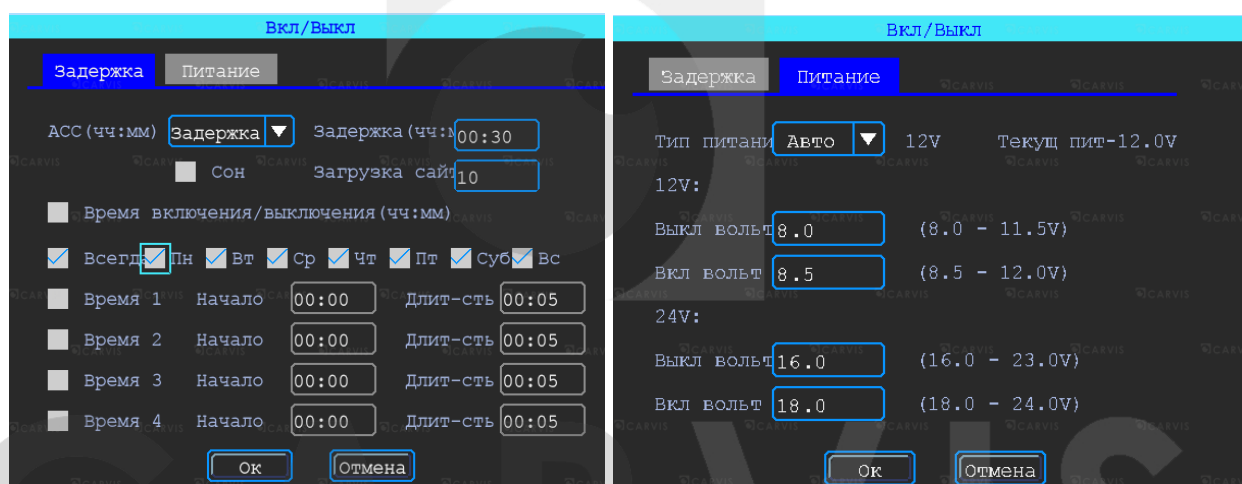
Вкл/Выкл

Задержка Питание

ACC(чч:мм) Задержка Задержка(чч:м 00:30

Сон Загрузка сайт 10

Время включения/выключения(чч:мм)

Всегда Пн Вт Ср Чт Пт Суб Вс

Время 1 Начало 00:00 Длит-сть 00:05

Время 2 Начало 00:00 Длит-сть 00:05

Время 3 Начало 00:00 Длит-сть 00:05

Время 4 Начало 00:00 Длит-сть 00:05

Ок Отмена

Вкл/Выкл

Задержка Питание

Тип питани Авто 12V Текущ пит-12.0V

12V:

Выкл вольт 8.0 (8.0 - 11.5V)

Вкл вольт 8.5 (8.5 - 12.0V)

24V:

Выкл вольт 16.0 (16.0 - 23.0V)

Вкл вольт 18.0 (18.0 - 24.0V)

Ок Отмена